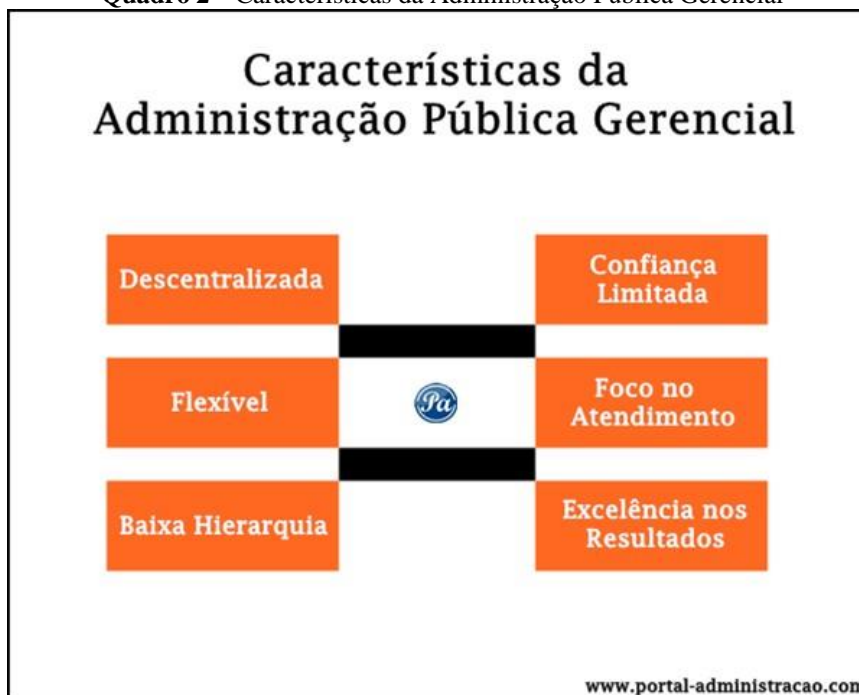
Quadro 2 – Características da Administração Pública Gerencial

Características da Administração Pública Gerencial

Descentralizada

Confiança Limitada

Flexível

Pa

Foco no Atendimento

Baixa Hierarquia

Excelência nos Resultados

www.portal-administracao.con